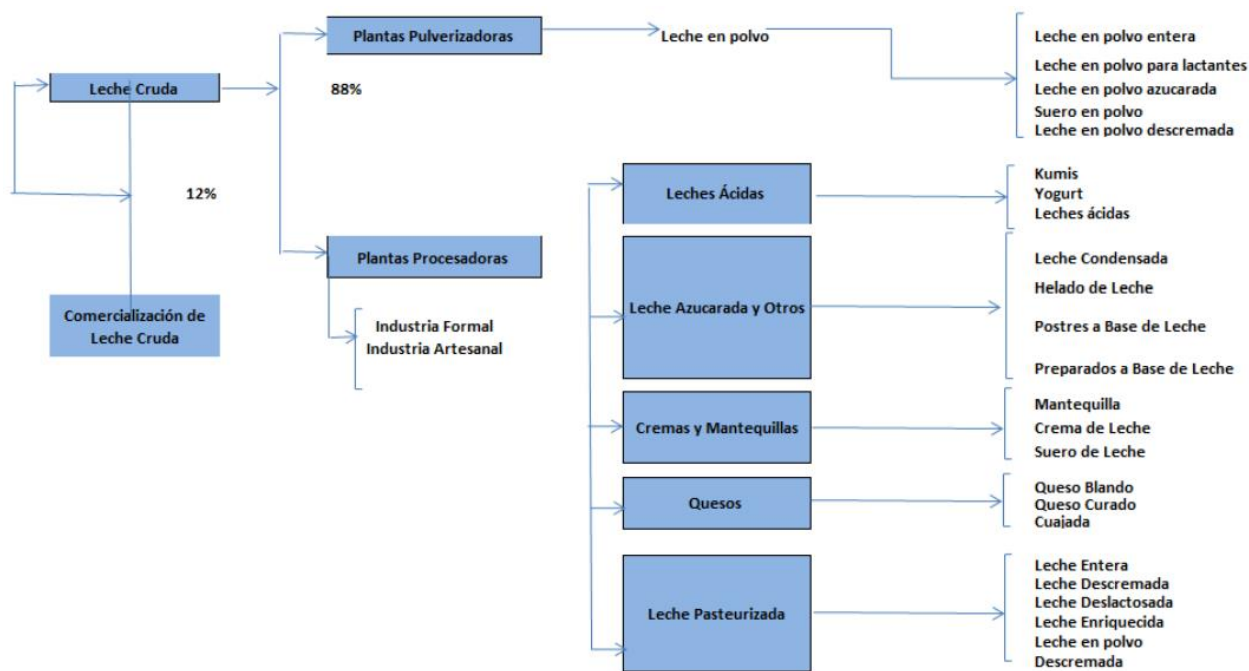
Leche Cruda

12%

Comercialización de Leche Cruda

Plantas Pulverizadoras

88%

Leche en polvo

Leche en polvo entera
Leche en polvo para lactantes
Leche en polvo azucarada
Suero en polvo
Leche en polvo descremada

Plantas Procesadoras

Industria Formal
Industria Artesanal

Leches Ácidas

Kumis
Yogurt
Leches ácidas

Leche Azucarada y Otros

Leche Condensada
Helado de Leche
Postres a Base de Leche
Preparados a Base de Leche

Cremas y Mantequillas

Mantequilla
Crema de Leche
Suero de Leche

Quesos

Queso Blando
Queso Curado
Cuajada

Leche Pasteurizada

Leche Entera
Leche Descremada
Leche Deslactosada
Leche Enriquecida
Leche en polvo
Descremada